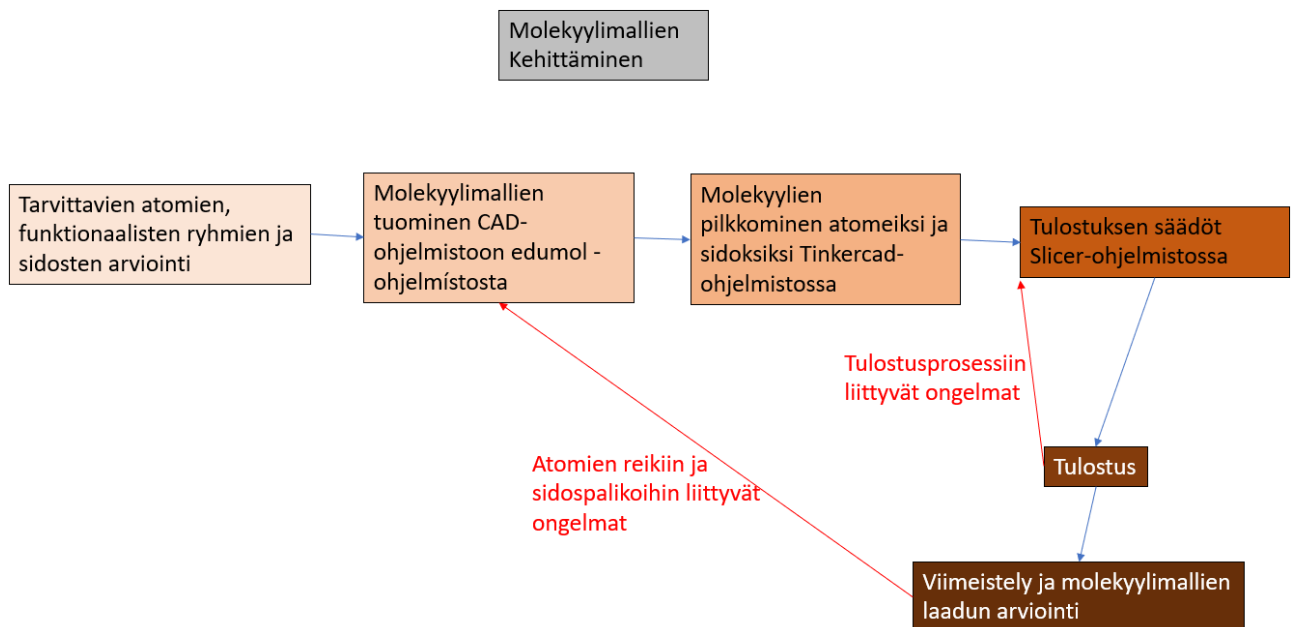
Molekyylimallien Kehittäminen

Tarvittavien atomien, funktionaalisten ryhmien ja sidosten arviointi

Molekyylimallien tuominen CAD-ohjelmistoon edumol -ohjelmístosta

Molekyylien pilkkominen atomeiksi ja sidoksiksi Tinkercad-ohjelmistossa

Tulostuksen säädöt Slicer-ohjelmistossa

Tulostusprosessiin liittyvät ongelmat

Tulostus

Atomien reikiin ja sidospalikoihin liittyvät ongelmat

Viimeistely ja molekyylimallien laadun arviointi